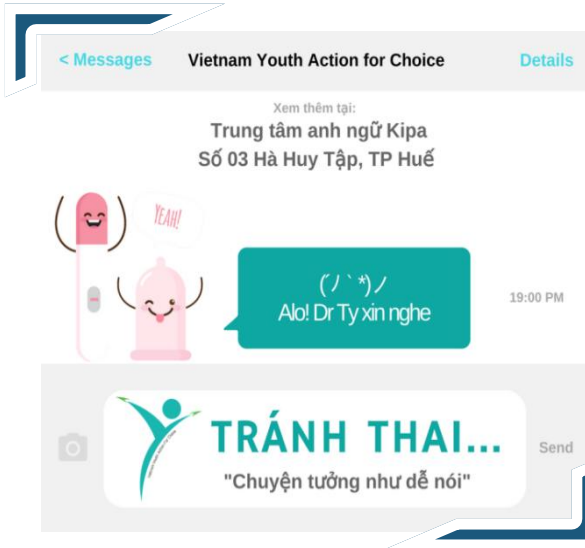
< Messages Vietnam Youth Action for Choice Details

Xem thêm tại:
Trung tâm anh ngữ Kipa
Số 03 Hà Huy Tập, TP Huế

YEAH!

(ノ`*)ノ
Alo! Dr Ty xin nghe

19:00 PM

TRÁNH THAI...
"Chuyện tưởng như dễ nói"

Send